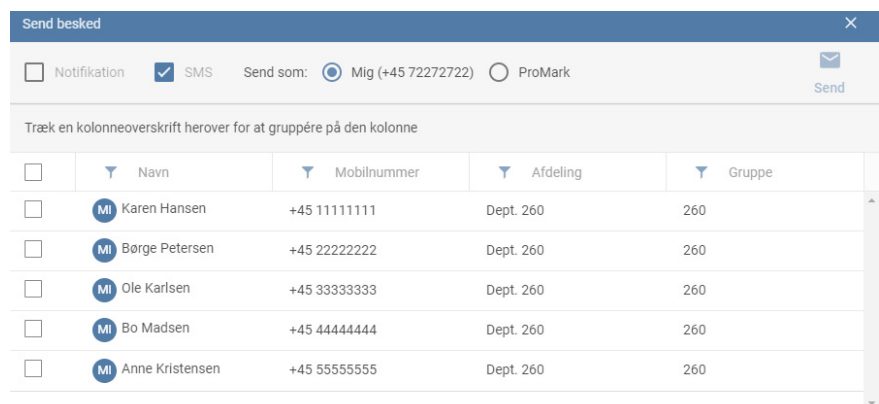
Send besked ×

Notifikation SMS Send som: Mig (+45 72272722) ProMark

Send

Træk en kolonneoverskrift herover for at gruppére på den kolonne

| | Navn | Mobilnummer | Afdeling | Gruppe |
|---|---|---|---|---|
| | MI Karen Hansen | +45 11111111 | Dept. 260 | 260 |
| | MI Børge Petersen | +45 22222222 | Dept. 260 | 260 |
| | MI Ole Karlsen | +45 33333333 | Dept. 260 | 260 |
| | MI Bo Madsen | +45 44444444 | Dept. 260 | 260 |
| | MI Anne Kristensen | +45 55555555 | Dept. 260 | 260 |